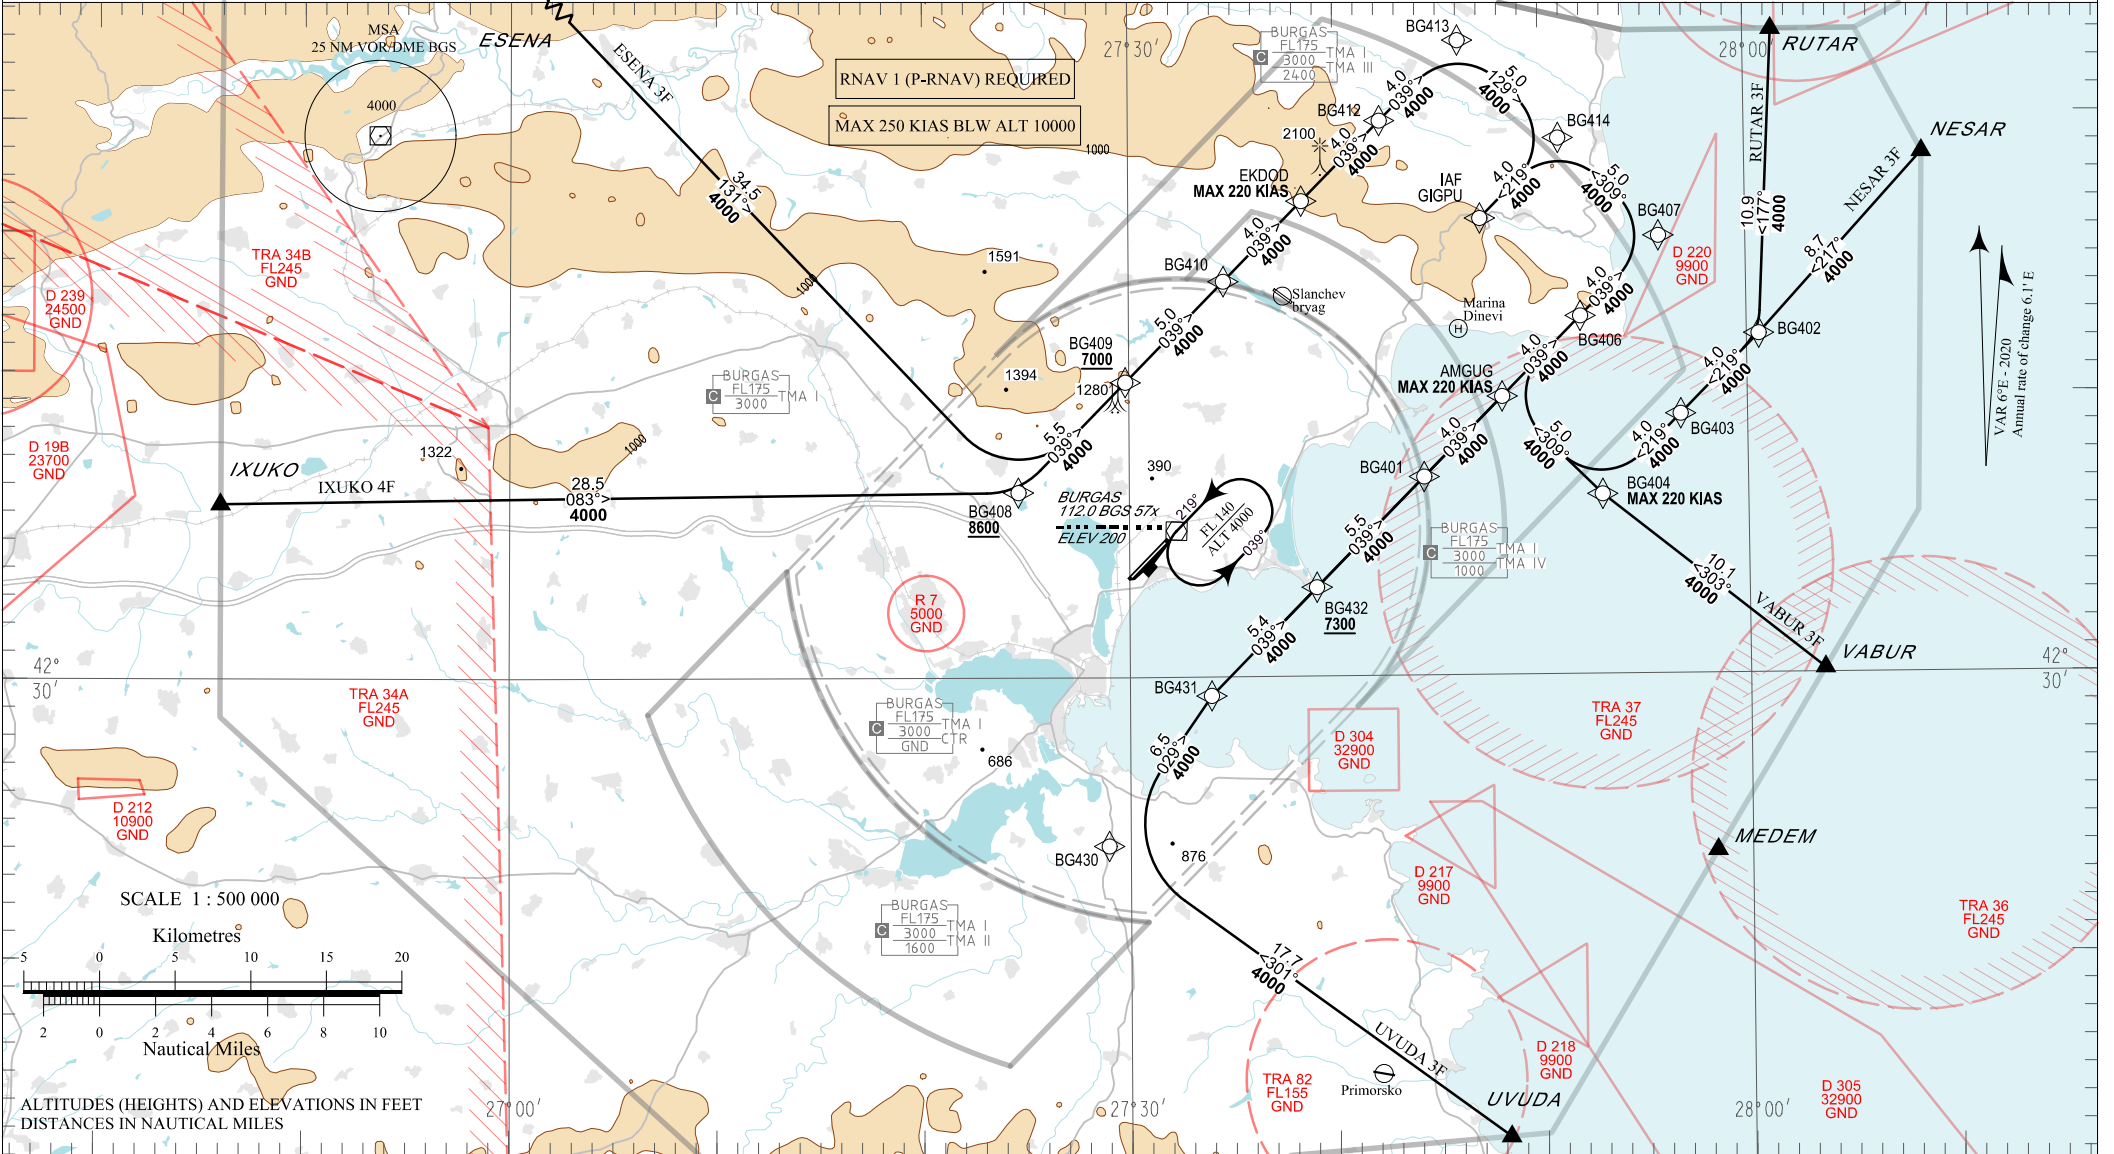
MSA
25 NM VOR/DME BGS
4000
ESENA
ESENA 3F
RNAV 1 (P-RNAV) REQUIRED
MAX 250 KIAS BLW ALT 10000
1000
27° 30′
BURGAS FL175 3000 2400 TMA I TMA III
C
BG413
28° 00′
RUTAR
NESAR
BG412
2100
4.0 039° 4000
5.0 129° 4000
BG414
4.0 039° 4000
EKDOD
MAX 220 KIAS
IAF
GIGPU
4.0 219° 4000
5.0 309° 4000
BG407
RUTAR 3F
10.9 177° 4000
NESAR 3F
34.5 131° 4000
TRA 34B FL245 GND
1591
4.0 039° 4000
BG410
Slanchev bryag
D 220 9900 GND
8.7 217° 4000
D 239 24500 GND
1000
Marina Dinevi
4.0 039° 4000
BG406
BG402
BG409 7000
5.0 039° 4000
1394
1280
4.0 039° 4000
AMGUG
MAX 220 KIAS
4.0 219° 4000
BURGAS FL175 3000 TMA I
C
BG403
D 19B 23700 GND
1322
1000
5.5 039° 4000
4.0 039° 4000
5.0 309° 4000
IXUKO
IXUKO 4F
28.5 083° 4000
390
BG401
BG404
MAX 220 KIAS
VAR 6°E - 2020
Annual rate of change 6.1′ E
BG408 8600
BURGAS 112.0 BGS 57x ELEV 200
219°
FL 140 ALT 4000
039°
5.5 039° 4000
BURGAS FL175 3000 1000 TMA I TMA IV
C
10.1 303° 4000
VABUR 3F
R 7 5000 GND
5.4 039° 4000
BG432 7300
VABUR
42° 30′
42° 30′
TRA 34A FL245 GND
BG431
TRA 37 FL245 GND
BURGAS FL175 3000 GND TMA I CTR
C
686
6.5 029° 4000
D 304 32900 GND
D 212 10900 GND
BG430
876
MEDEM
D 217 9900 GND
SCALE 1 : 500 000
Kilometres
5 0 5 10 15 20
BURGAS FL175 3000 1600 TMA I TMA II
C
TRA 36 FL245 GND
17.7 301° 4000
2 0 2 4 6 8 10
Nautical Miles
UVUDA 3F
D 218 9900 GND
TRA 82 FL155 GND
Primorsko
D 305 32900 GND
ALTITUDES (HEIGHTS) AND ELEVATIONS IN FEET
DISTANCES IN NAUTICAL MILES
27° 00′
27° 30′
UVUDA
28° 00′